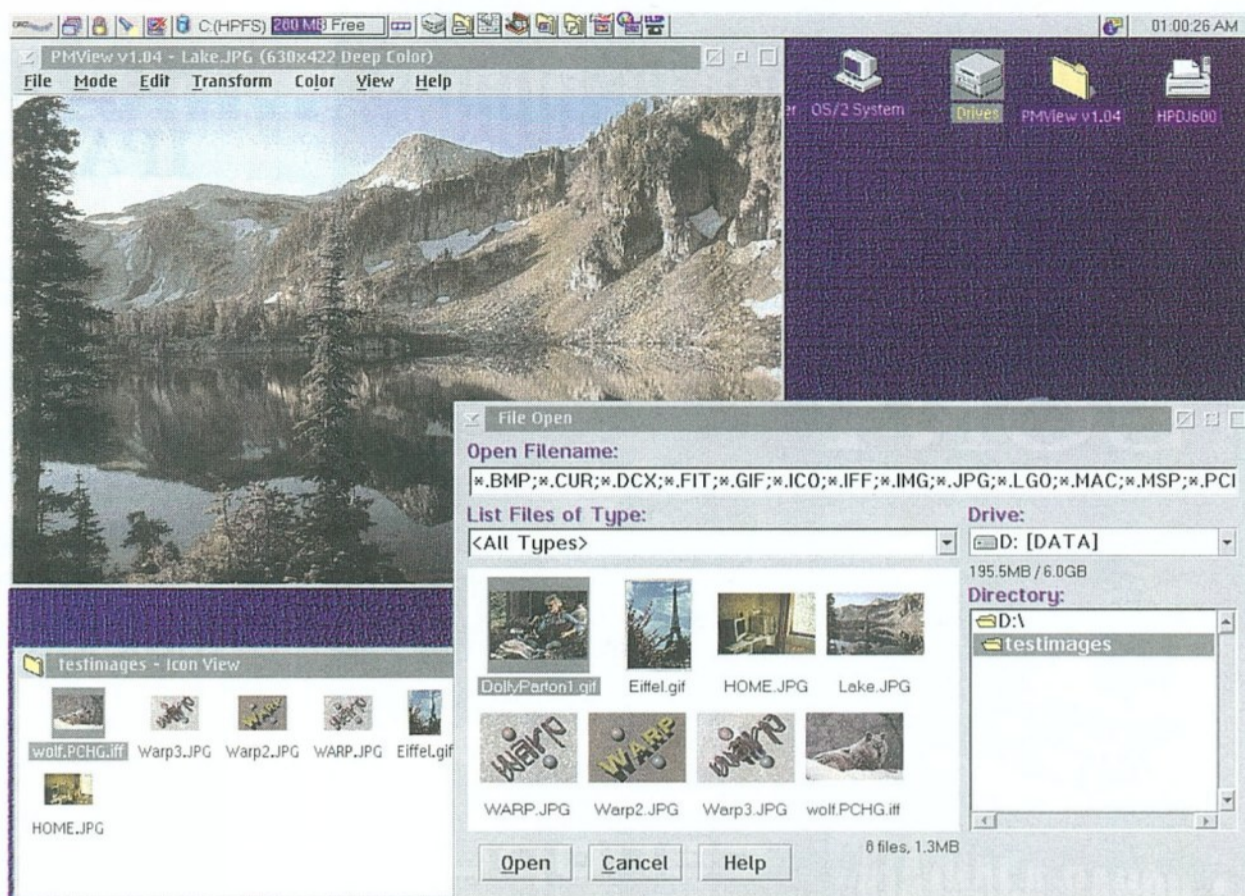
C:(HPFS) 280 MB Free

01:00:26 AM

PMView v1.04 - Lake.JPG (630x422 Deep Color)

File Mode Edit Transform Color View Help

er OS/2 System Drives PMView v1.04 HPDJ600

File Open

Open Filename:

*.BMP;*.CUR;*.DCX;*.FIT;*.GIF;*.ICO;*.IFF;*.IMG;*.JPG;*.LGO;*.MAC;*.MSP;*.PCI

List Files of Type:

<All Types>

Drive:

D: [DATA]

195.5MB / 6.0GB

Directory:

D:\

testimages

DollyParton1.gif Eiffel.gif HOME.JPG Lake.JPG

WARP.JPG Warp2.JPG Warp3.JPG wolf.PCHG.iff

8 files, 1.3MB

Open Cancel Help

testimages - Icon View

wolf.PCHG.iff Warp3.JPG Warp2.JPG WARP.JPG Eiffel.gif

HOME.JPG